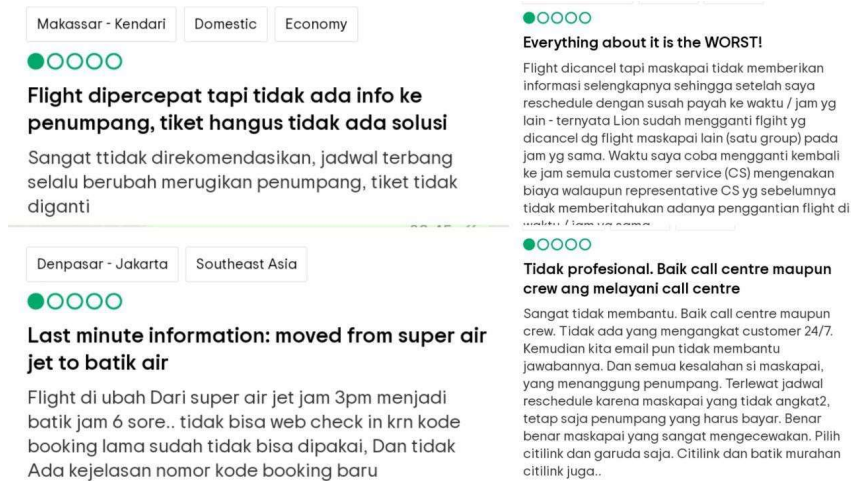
Makassar - Kendari
Domestic
Economy

Flight dipercepat tapi tidak ada info ke penumpang, tiket hangus tidak ada solusi

Sangat ttidak direkomendasikan, jadwal terbang selalu berubah merugikan penumpang, tiket tidak diganti

Denpasar - Jakarta
Southeast Asia

Last minute information: moved from super air jet to batik air

Flight di ubah Dari super air jet jam 3pm menjadi batik jam 6 sore.. tidak bisa web check in krn kode booking lama sudah tidak bisa dipakai, Dan tidak Ada kejelasan nomor kode booking baru

Everything about it is the WORST!

Flight dicancel tapi maskapai tidak memberikan informasi selengkapnya sehingga setelah saya reschedule dengan susah payah ke waktu / jam yg lain - ternyata Lion sudah mengganti flgiht yg dicancel dg flight maskapai lain (satu group) pada jam yg sama. Waktu saya coba mengganti kembali ke jam semula customer service (CS) mengenakan biaya walaupun representative CS yg sebelumnya tidak memberitahukan adanya penggantian flight di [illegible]

Tidak profesional. Baik call centre maupun crew ang melayani call centre

Sangat tidak membantu. Baik call centre maupun crew. Tidak ada yang mengangkat customer 24/7. Kemudian kita email pun tidak membantu jawabannya. Dan semua kesalahan si maskapai, yang menanggung penumpang. Terlewat jadwal reschedule karena maskapai yang tidak angkat2, tetap saja penumpang yang harus bayar. Benar benar maskapai yang sangat mengecewakan. Pilih citilink dan garuda saja. Citilink dan batik murahan citilink juga..